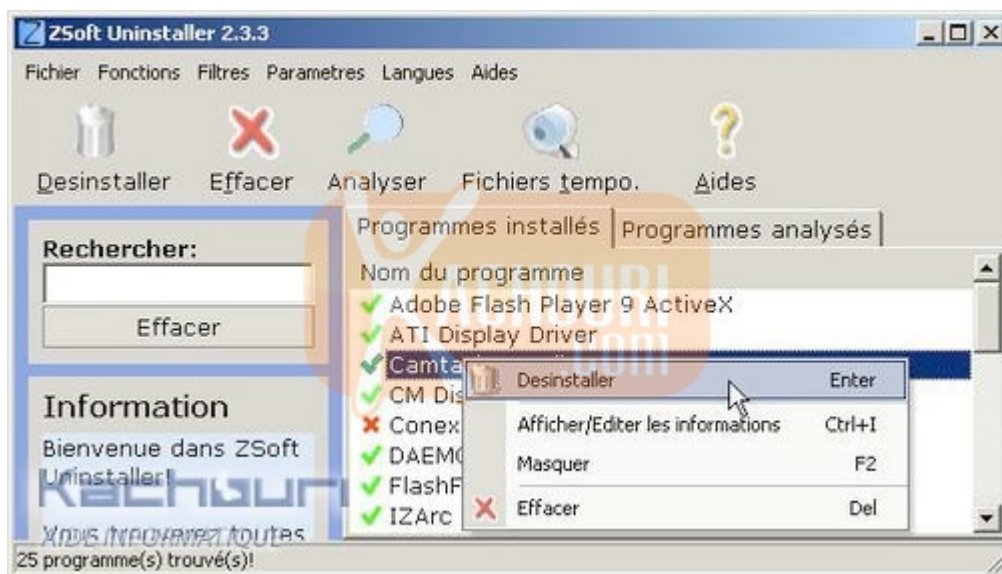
ZSoft Uninstaller 2.3.3

Fichier Fonctions Filtres Parametres Langues Aides

Desinstaller Effacer Analyser Fichiers tempo. Aides

Rechercher:

Effacer

Information

Bienvenue dans ZSoft Uninstaller!

Vous trouverez toutes

Programmes installés | Programmes analysés

Nom du programme

Adobe Flash Player 9 ActiveX
ATI Display Driver
Camta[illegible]
CM Dis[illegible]
Conex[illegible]
DAEM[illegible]
FlashF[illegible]
IZArc

Desinstaller Enter
Afficher/Editer les informations Ctrl+I
Masquer F2
Effacer Del

25 programme(s) trouvé(s)!

Kachouri
KACHOURI .COM